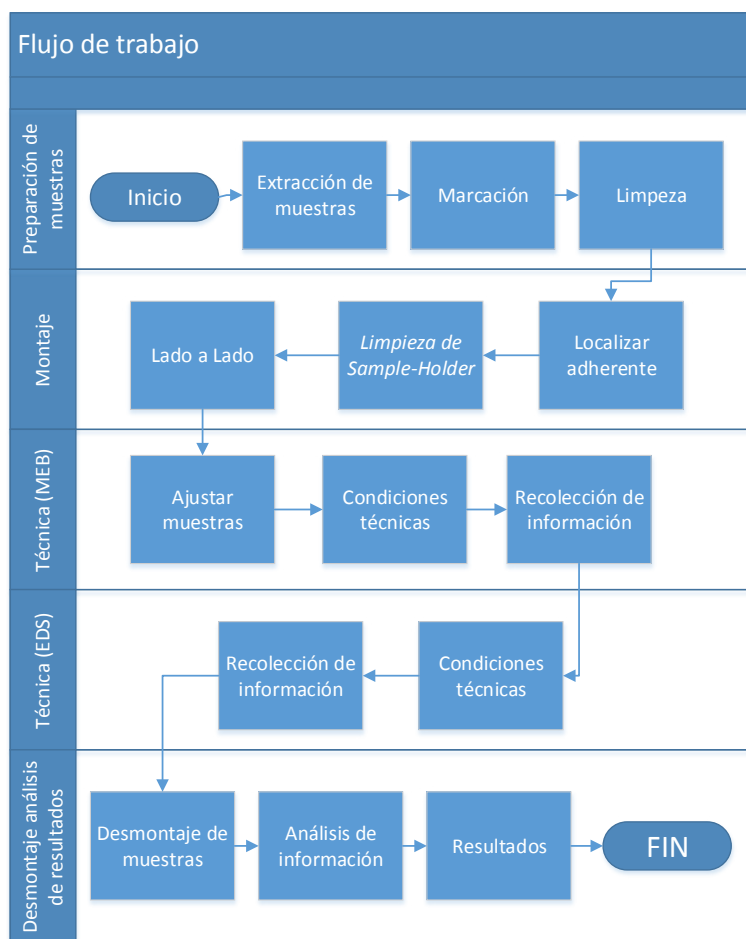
Flujo de trabajo

Preparación de muestras

Inicio

Extracción de muestras

Marcación

Limpieza

Montaje

Localizar adherente

Limpieza de Sample-Holder

Lado a Lado

Técnica (MEB)

Ajustar muestras

Condiciones técnicas

Recolección de información

Técnica (EDS)

Condiciones técnicas

Recolección de información

Desmontaje análisis de resultados

Desmontaje de muestras

Análisis de información

Resultados

FIN